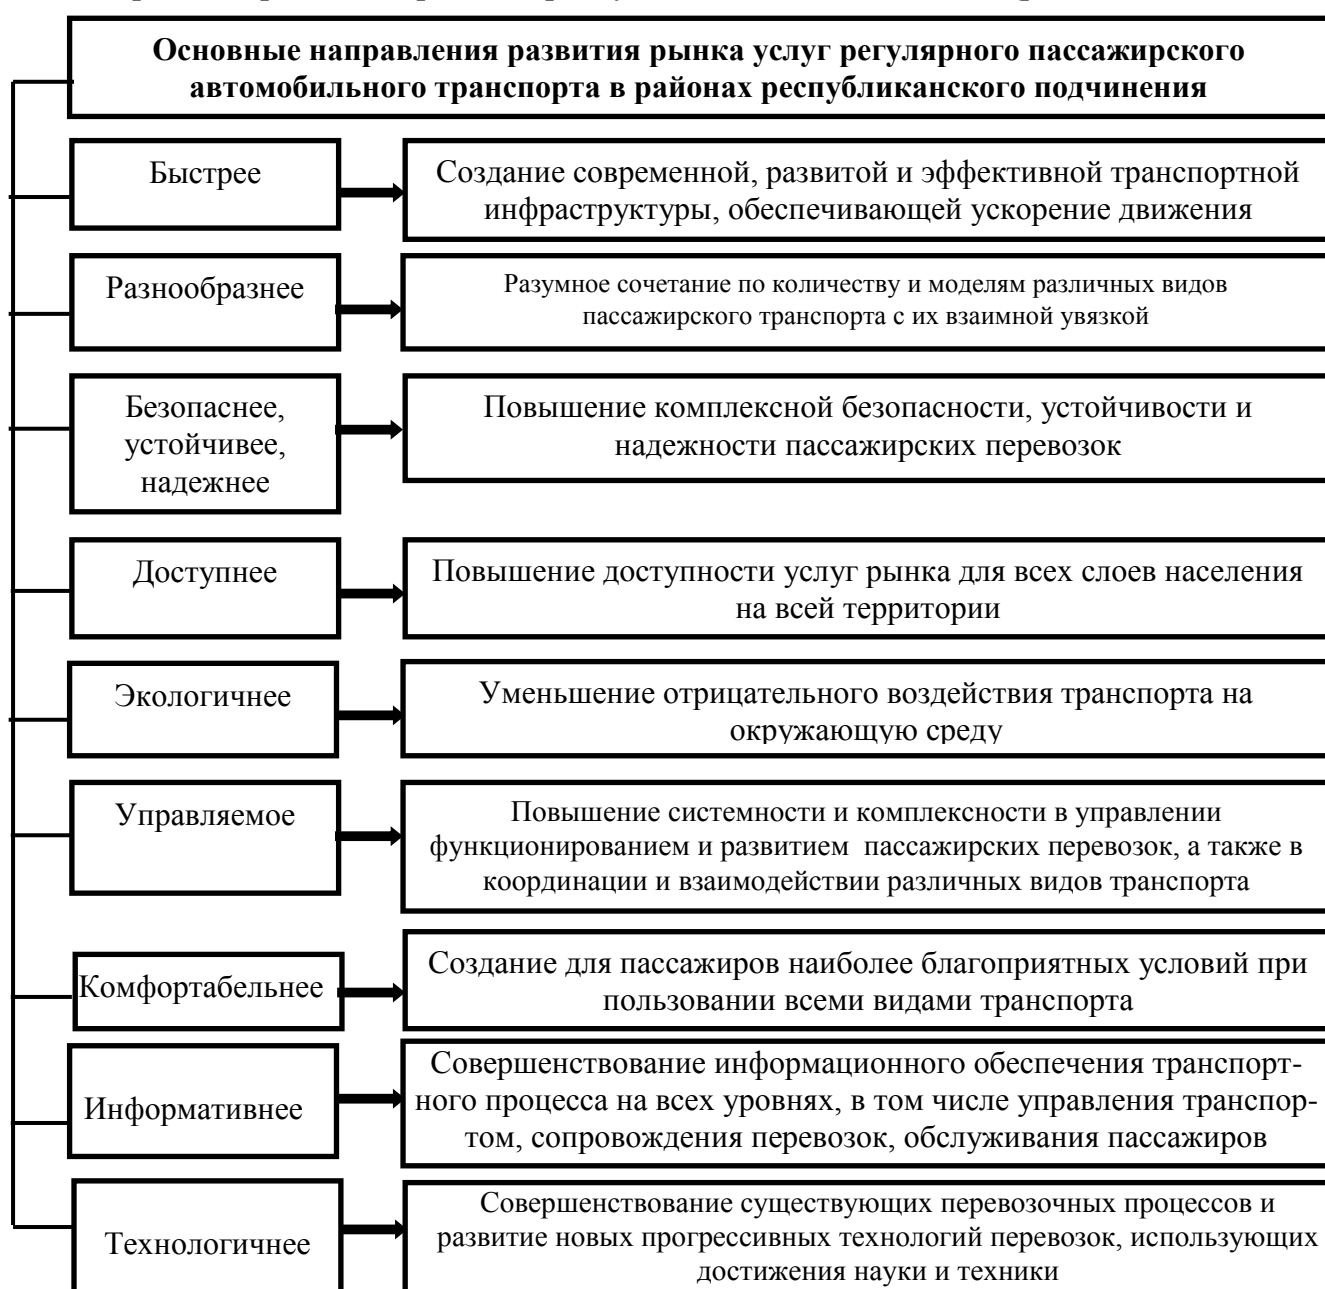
**Основные направления развития рынка услуг регулярного пассажирского автомобильного транспорта в районах республиканского подчинения**

Быстрее

Создание современной, развитой и эффективной транспортной инфраструктуры, обеспечивающей ускорение движения

Разнообразнее

Разумное сочетание по количеству и моделям различных видов пассажирского транспорта с их взаимной увязкой

Безопаснее, устойчивее, надежнее

Повышение комплексной безопасности, устойчивости и надежности пассажирских перевозок

Доступнее

Повышение доступности услуг рынка для всех слоев населения на всей территории

Экологичнее

Уменьшение отрицательного воздействия транспорта на окружающую среду

Управляемое

Повышение системности и комплексности в управлении функционированием и развитием пассажирских перевозок, а также в координации и взаимодействии различных видов транспорта

Комфортабельнее

Создание для пассажиров наиболее благоприятных условий при пользовании всеми видами транспорта

Информативнее

Совершенствование информационного обеспечения транспортного процесса на всех уровнях, в том числе управления транспортом, сопровождения перевозок, обслуживания пассажиров

Технологичнее

Совершенствование существующих перевозочных процессов и развитие новых прогрессивных технологий перевозок, использующих достижения науки и техники